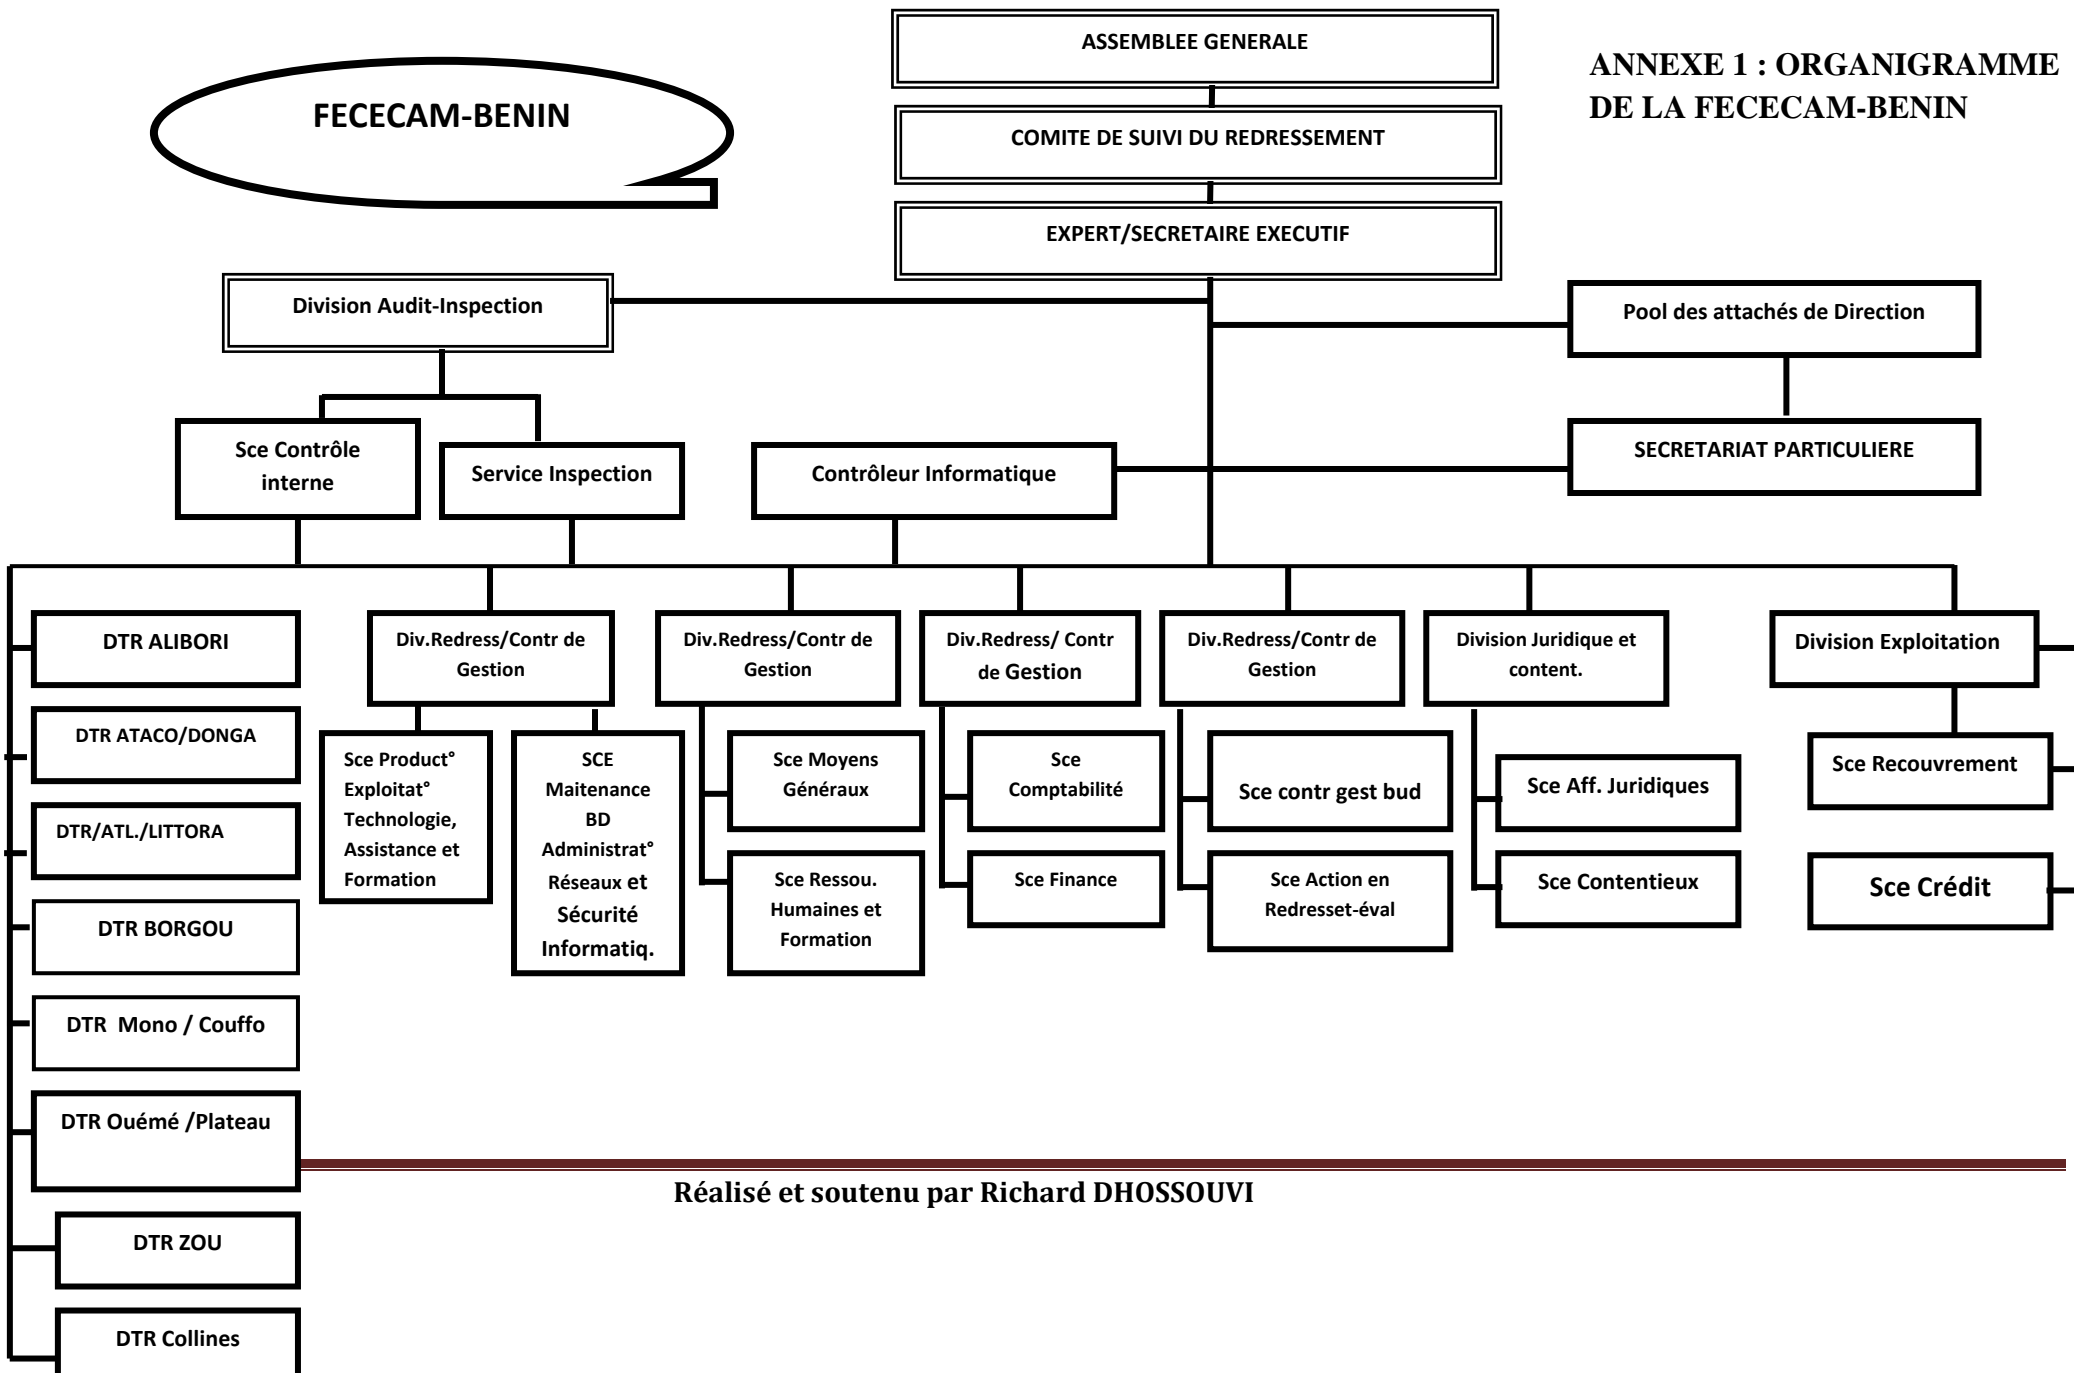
FECECAM-BENIN

ASSEMBLEE GENERALE

COMITE DE SUIVI DU REDRESSEMENT

EXPERT/SECRETAIRE EXECUTIF

ANNEXE 1 : ORGANIGRAMME DE LA FECECAM-BENIN

Division Audit-Inspection

Pool des attachés de Direction

Sce Contrôle interne

Service Inspection

Contrôleur Informatique

SECRETARIAT PARTICULIERE

DTR ALIBORI

DTR ATACO/DONGA

DTR/ATL./LITTORA

DTR BORGOU

DTR Mono / Couffo

DTR Ouémé /Plateau

DTR ZOU

DTR Collines

Div.Redress/Contr de Gestion

Sce Product° Exploitat° Technologie, Assistance et Formation

SCE Maitenance BD Administrat° Réseaux et Sécurité Informatiq.

Div.Redress/Contr de Gestion

Sce Moyens Généraux

Sce Ressou. Humaines et Formation

Div.Redress/ Contr de Gestion

Sce Comptabilité

Sce Finance

Div.Redress/Contr de Gestion

Sce contr gest bud

Sce Action en Redresset-éval

Division Juridique et content.

Sce Aff. Juridiques

Sce Contentieux

Division Exploitation

Sce Recouvrement

Sce Crédit

Réalisé et soutenu par Richard DHOSSOUVI